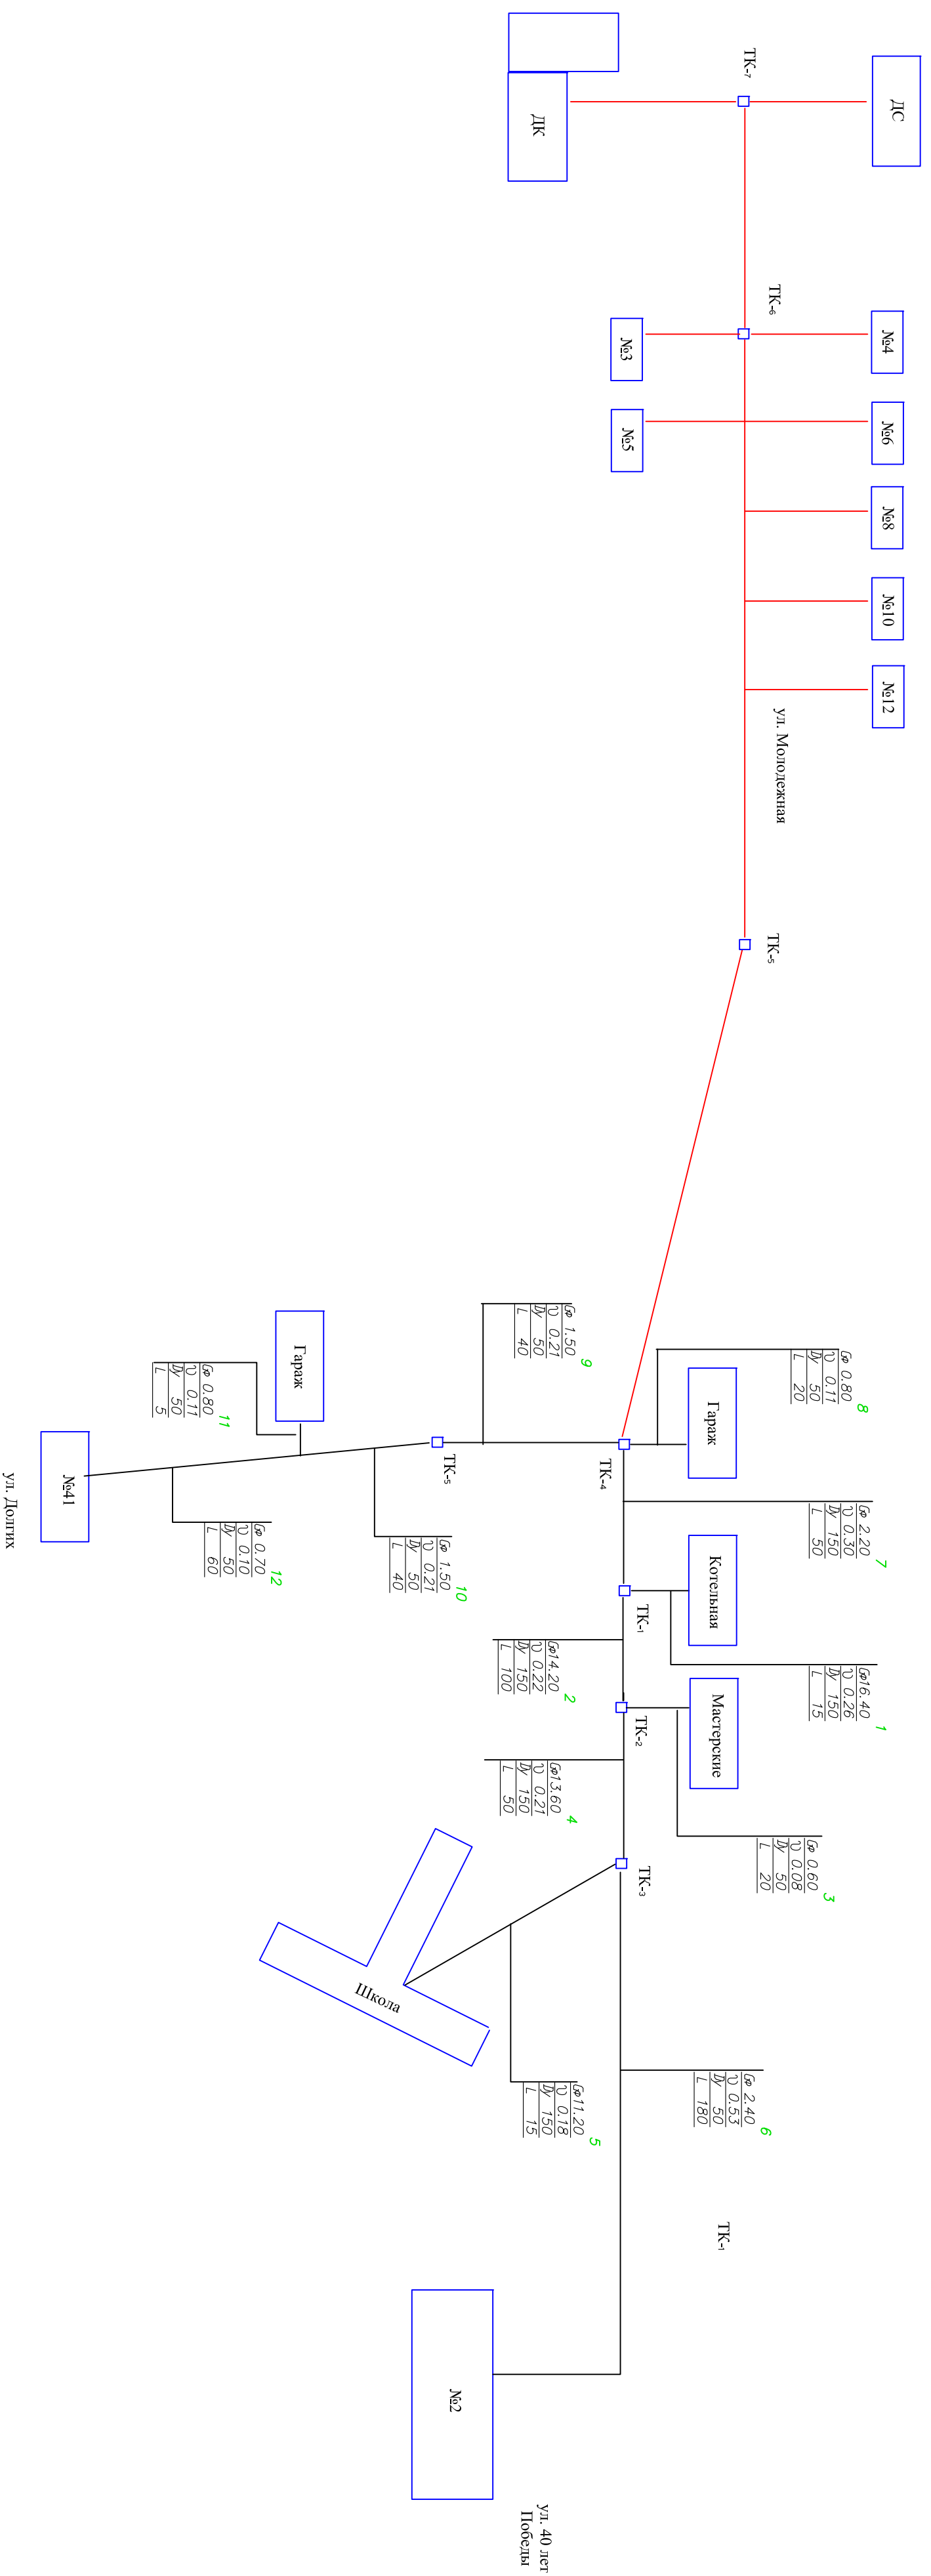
ТК-7
ДК
ДС
ТК-6
№3
№4
№5
№6
№8
№10
№12
ул. Молодежная
ТК-5
9
Gф 1.50
ʋ 0.21
Dy 50
L 40
8
Gф 0.80
ʋ 0.11
Dy 50
L 20
Гараж
Гараж
11
Gф 0.80
ʋ 0.11
Dy 50
L 5
№41
ТК-5
ТК-4
7
Gф 2.20
ʋ 0.30
Dy 150
L 50
12
Gф 0.70
ʋ 0.10
Dy 50
L 60
10
Gф 1.50
ʋ 0.21
Dy 50
L 40
Котельная
ТК-1
2
Gф14.20
ʋ 0.22
Dy 150
L 100
1
Gф16.40
ʋ 0.26
Dy 150
L 15
ТК-2
Мастерские
4
Gф13.60
ʋ 0.21
Dy 150
L 50
3
Gф 0.60
ʋ 0.08
Dy 50
L 20
ТК-3
Школа
5
Gф11.20
ʋ 0.18
Dy 150
L 15
6
Gф 2.40
ʋ 0.53
Dy 50
L 180
ТК-1
№2
ул. Долгих
ул. 40 лет Победы